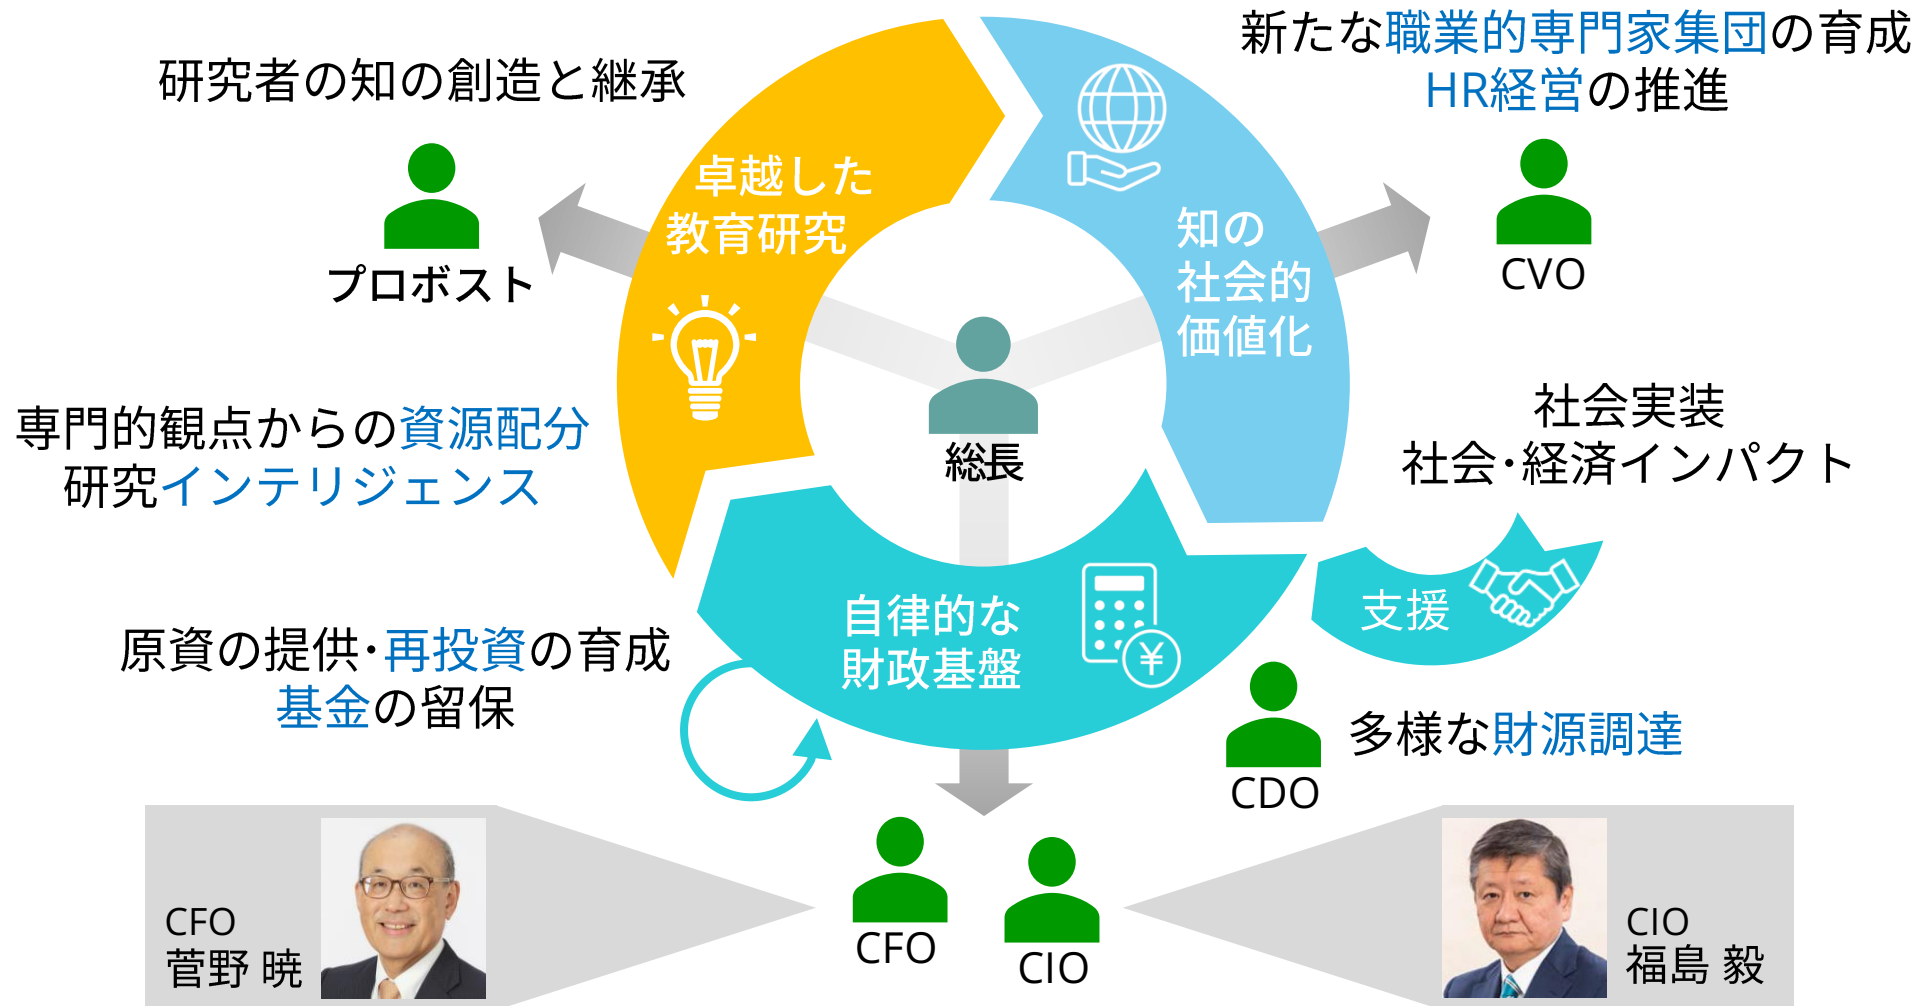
研究者の知の創造と継承

プロボスト

新たな職業的専門家集団の育成
HR経営の推進

CVO

卓越した
教育研究

知の
社会的
価値化

総長

専門的観点からの資源配分
研究インテリジェンス

社会実装
社会・経済インパクト

自律的な
財政基盤

支援

原資の提供・再投資の育成
基金の留保

多様な財源調達

CDO

CFO
菅野 暁

CFO

CIO

CIO
福島 毅